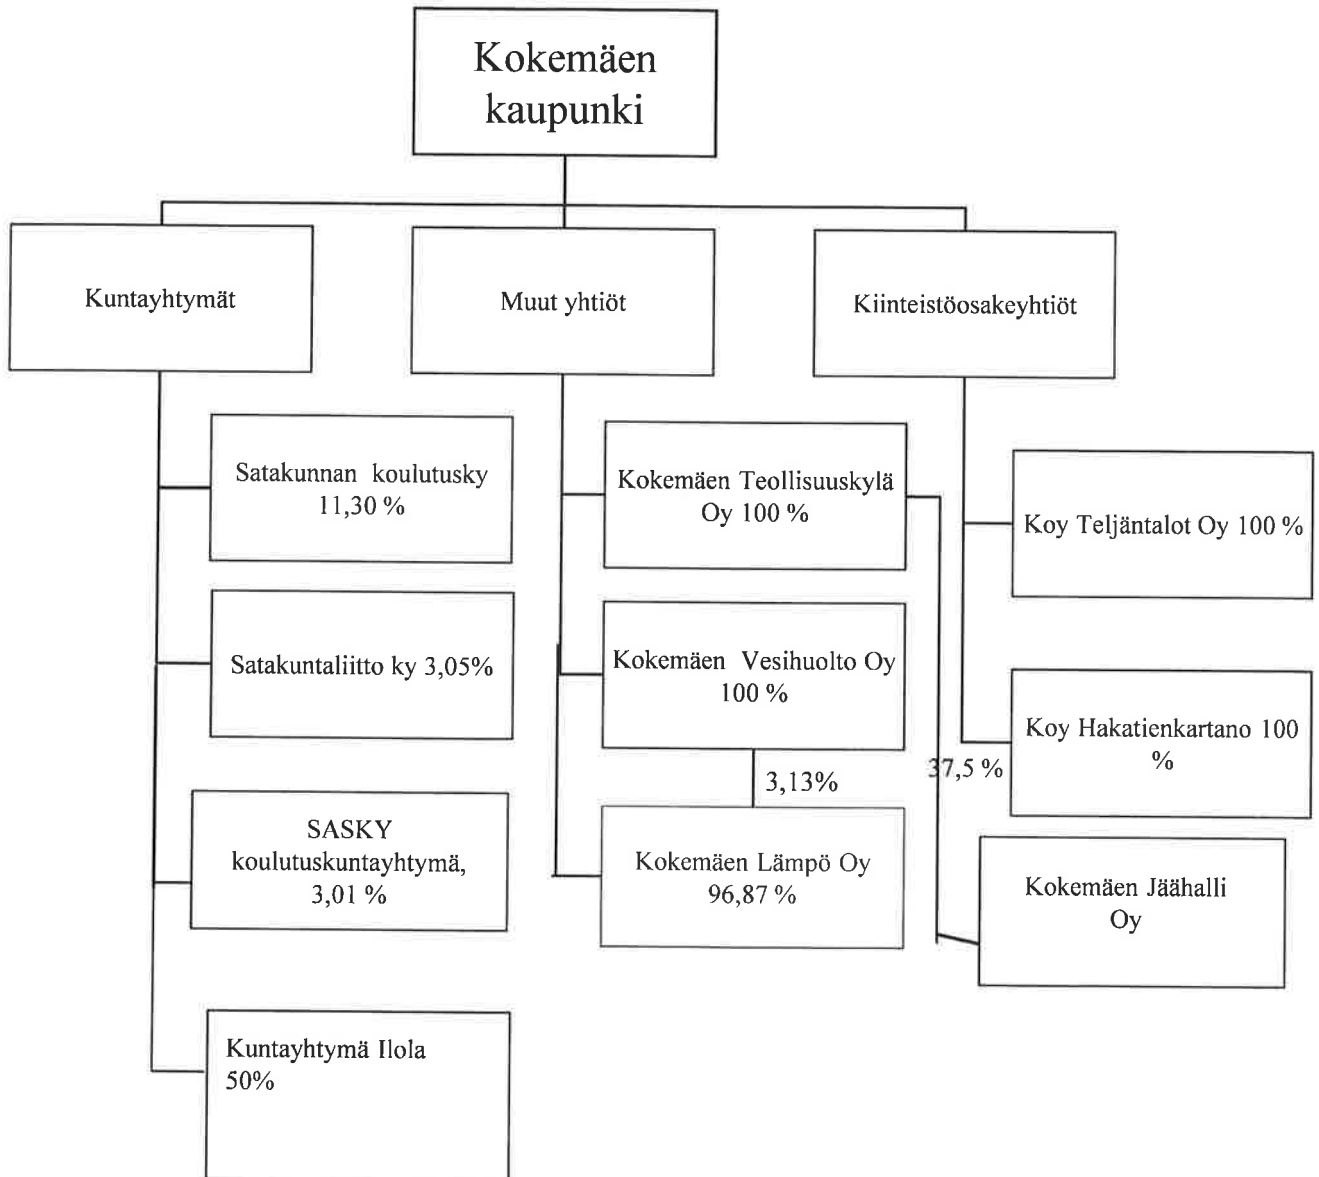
Kokemäen kaupunki

Kuntayhtymät

Muut yhtiöt

Kiinteistöosakeyhtiöt

Satakunnan koulutusky 11,30 %

Satakuntaliitto ky 3,05%

SASKY koulutuskuntayhtymä, 3,01 %

Kuntayhtymä Ilola 50%

Kokemäen Teollisuuskylä Oy 100 %

Kokemäen Vesihuolto Oy 100 %

3,13%

Kokemäen Lämpö Oy 96,87 %

37,5 %

Kokemäen Jäähalli Oy

Koy Teljäntalot Oy 100 %

Koy Hakatienkartano 100 %